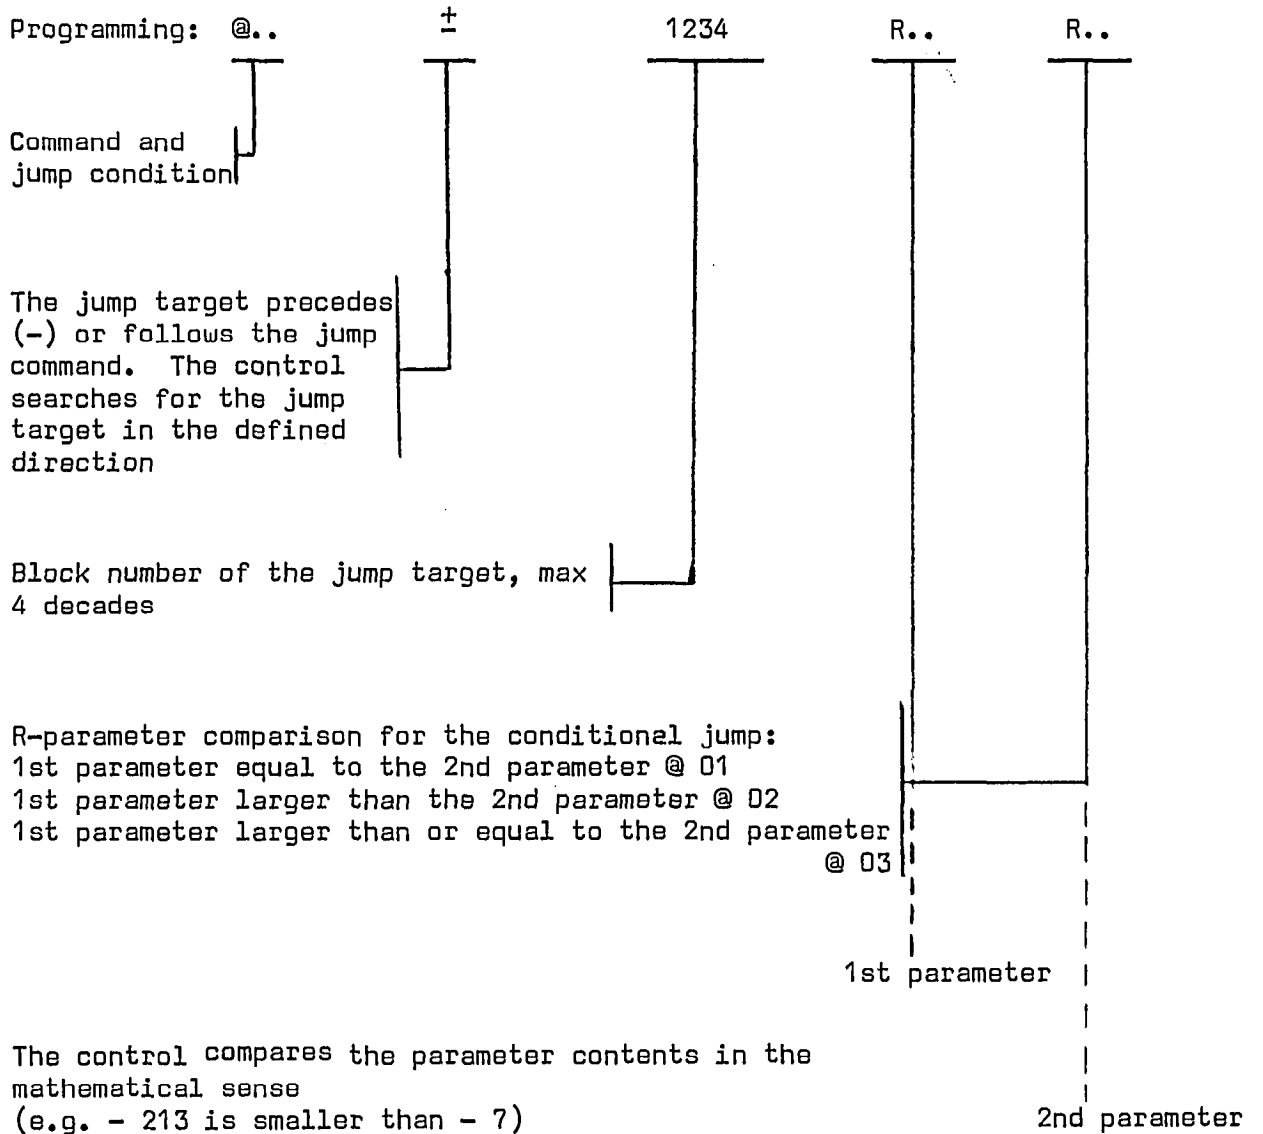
Programming: @.. $\pm$ 1234 R.. R..

Command and jump condition

The jump target precedes (-) or follows the jump command. The control searches for the jump target in the defined direction

Block number of the jump target, max 4 decades

R-parameter comparison for the conditional jump:
1st parameter equal to the 2nd parameter @ 01
1st parameter larger than the 2nd parameter @ 02
1st parameter larger than or equal to the 2nd parameter @ 03

1st parameter

The control compares the parameter contents in the mathematical sense
(e.g. - 213 is smaller than - 7)

2nd parameter